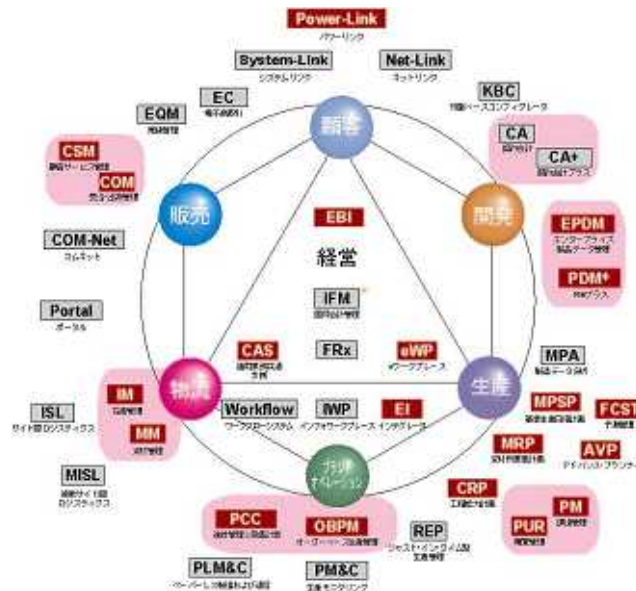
Power-Link
パワーリンク

System-Link
システムリンク

Net-Link
ネットリンク

EC
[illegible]

EQM
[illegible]

KBC
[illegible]

CSM
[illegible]

COM
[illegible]

CA
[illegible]

CA+
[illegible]

顧客

販売

開発

EBI

経営

EPDM
エンタープライズ 製品データ管理

PDM+
PDMプラス

COM-Net
コムネット

IFM
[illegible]

Portal
ポータル

CAS
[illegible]

FRx

eWP
eワークプレース

MPA
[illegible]

物流

生産

IM
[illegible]

MM
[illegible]

ISL
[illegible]

Workflow
ワークフローシステム

IWP
インフォワークプレース

EI
インテグレーター

MPSP
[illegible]

FCST
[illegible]

MRP
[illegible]

AVP
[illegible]

MISL
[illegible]

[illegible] オペレーション

CRP
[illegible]

PM
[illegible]

PUR
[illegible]

PCC
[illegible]

OBPM
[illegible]

REP
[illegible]

PLM&C
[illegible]

PM&C
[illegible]